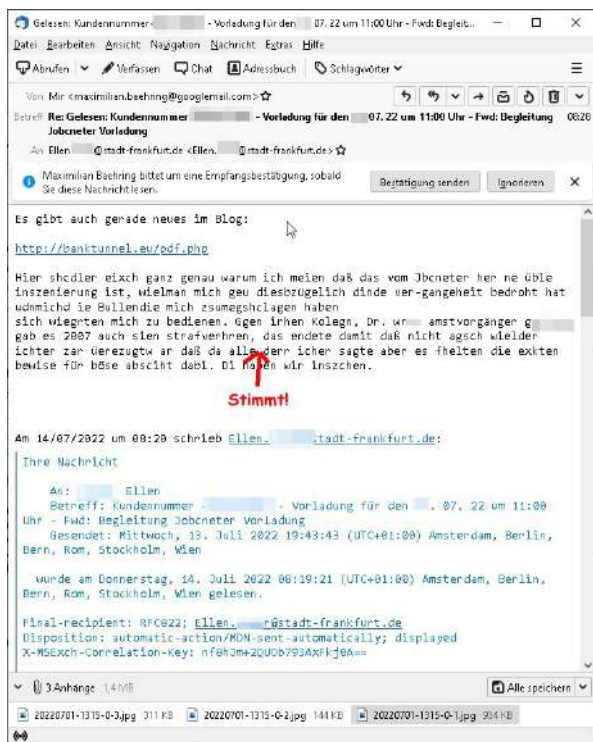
Gelesen: Kundennummer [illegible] - Vorladung für den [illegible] 07. 22 um 11:00 Uhr - Fwd: Begleit...

Datei Bearbeiten Ansicht Navigation Nachricht Extras Hilfe

Abrufen Verfassen Chat Adressbuch Schlagwörter

Von Mir <maximilian.baehring@googlemail.com>

Betreff Re: Gelesen: Kundennummer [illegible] - Vorladung für den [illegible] 07. 22 um 11:00 Uhr - Fwd: Begleitung Jobcneter Vorladung 08:20

An Ellen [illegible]@stadt-frankfurt.de <Ellen.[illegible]@stadt-frankfurt.de>

Maximilian Baehring bittet um eine Empfangsbestätigung, sobald Sie diese Nachricht lesen.

Bestätigung senden Ignorieren

Es gibt auch gerade neues im Blog:

http://banktunnel.eu/pdf.php

Hier shcdler eixch ganz genau warum ich meien daß das vom Jbcneter her ne üble inszenierung ist, wielman mich geu diesbzüglich dinde uer-gangeheit bedroht hat udnmichd ie Bullendie mich zsumegshclagen haben
sich wiegrten mich zu bedienen. Ggen irhen Kolegn, Dr. w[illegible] amstvorgänger g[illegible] gab es 2007 auch sien strafverhren, das endete damit daß nicht agsch wielder ichter zar Gerezugtw ar daß da allederr icher sagte aber es fhelten die exkten bewise für böse abscitt dabl. Di haben wir inszchen.

Stimmt!

Am 14/07/2022 um 08:20 schrieb Ellen.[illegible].tadt-frankfurt.de:

Ihre Nachricht

An: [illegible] Ellen
Betreff: Kundennummer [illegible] - Vorladung für den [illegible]. 07. 22 um 11:00 Uhr - Fwd: Begleitung Jobcneter Vorladung
Gesendet: Mittwoch, 13. Juli 2022 19:43:43 (UTC+01:00) Amsterdam, Berlin, Bern, Rom, Stockholm, Wien

wurde am Donnerstag, 14. Juli 2022 08:19:21 (UTC+01:00) Amsterdam, Berlin, Bern, Rom, Stockholm, Wien gelesen.

Final-recipient: RFC822; Ellen.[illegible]r@stadt-frankfurt.de
Disposition: automatic-action/MDN-sent-automatically; displayed
X-MSExch-Correlation-Key: nf0hOm+2QUDb793AXFkj0A==

3 Anhänge 1,4 MB

Alle speichern

20220701-1315-0-3.jpg 311 KB 20220701-1315-0-2.jpg 144 KB 20220701-1315-0-1.jpg 934 KB